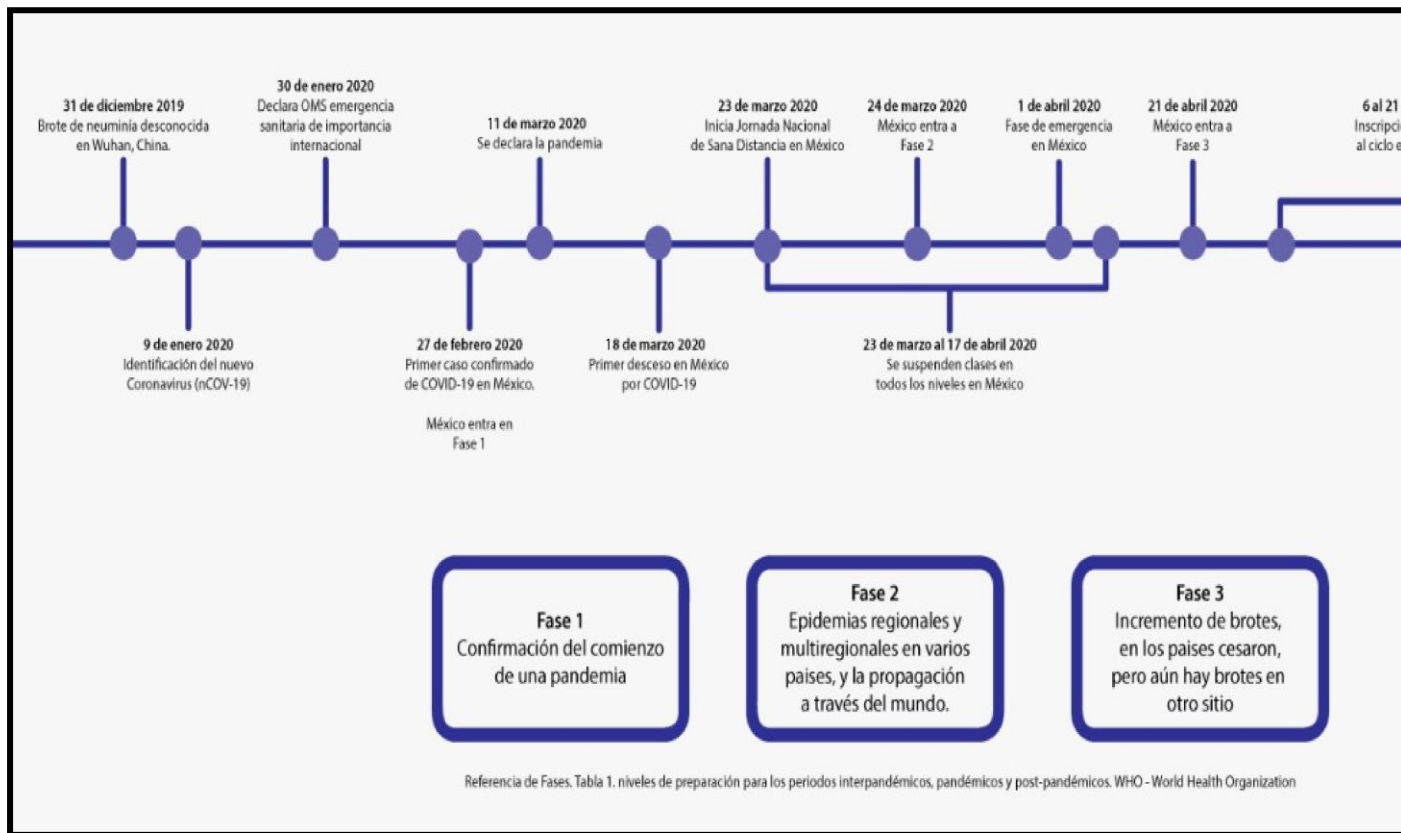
31 de diciembre 2019
Brote de neuminía desconocida en Wuhan, China.

9 de enero 2020
Identificación del nuevo Coronavirus (nCOV-19)

30 de enero 2020
Declara OMS emergencia sanitaria de importancia internacional

27 de febrero 2020
Primer caso confirmado de COVID-19 en México.

México entra en Fase 1

11 de marzo 2020
Se declara la pandemia

18 de marzo 2020
Primer desceso en México por COVID-19

23 de marzo 2020
Inicia Jornada Nacional de Sana Distancia en México

24 de marzo 2020
México entra a Fase 2

23 de marzo al 17 de abril 2020
Se suspenden clases en todos los niveles en México

1 de abril 2020
Fase de emergencia en México

21 de abril 2020
México entra a Fase 3

6 al 21 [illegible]
Inscripci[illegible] al ciclo e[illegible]

Fase 1
Confirmación del comienzo de una pandemia

Fase 2
Epidemias regionales y multiregionales en varios paises, y la propagación a través del mundo.

Fase 3
Incremento de brotes, en los paises cesaron, pero aún hay brotes en otro sitio

Referencia de Fases. Tabla 1. niveles de preparación para los periodos interpandémicos, pandémicos y post-pandémicos. WHO - World Health Organization